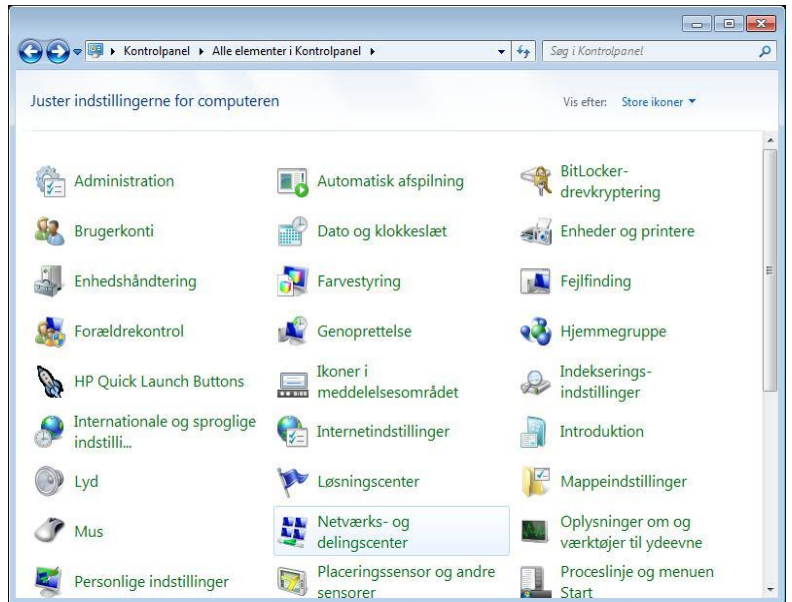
Kontrolpanel ▸ Alle elementer i Kontrolpanel ▸

Søg i Kontrolpanel

Juster indstillingerne for computeren

Vis efter: Store ikoner ▾

Administration

Automatisk afspilning

BitLocker-drevkryptering

Brugerkonti

Dato og klokkeslæt

Enheder og printere

Enhedshåndtering

Farvestyring

Fejlfinding

Forældrekontrol

Genoprettelse

Hjemmegruppe

HP Quick Launch Buttons

Ikoner i meddelelsesområdet

Indekserings-indstillinger

Internationale og sproglige indstilli...

Internetindstillinger

Introduktion

Lyd

Løsningscenter

Mappeindstillinger

Mus

Netværks- og delingscenter

Oplysninger om og værktøjer til ydeevne

Personlige indstillinger

Placeringssensor og andre sensorer

Proceslinje og menuen Start